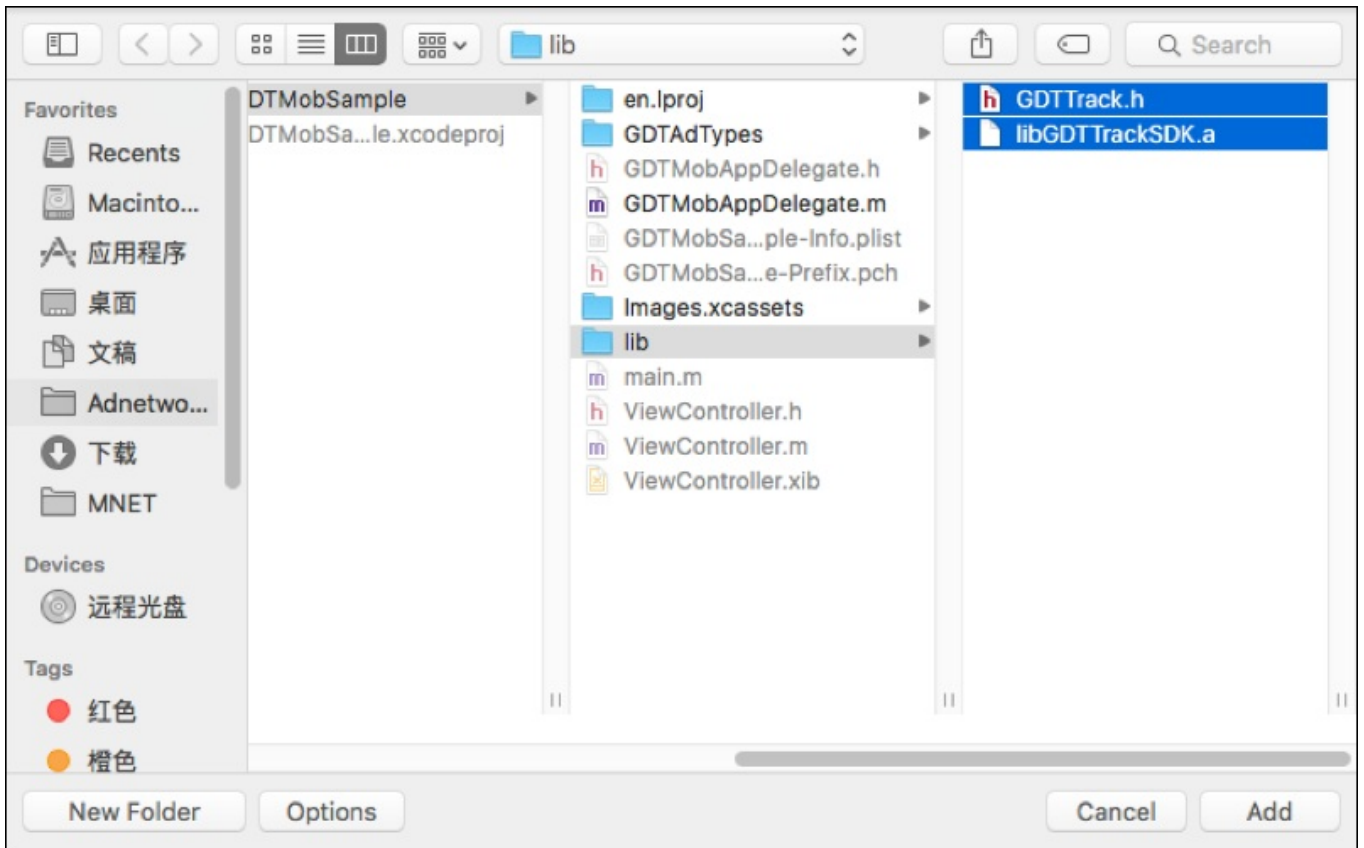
lib

Search

Favorites
Recents
Macinto...
应用程序
桌面
文稿
Adnetwo...
下载
MNET

Devices
远程光盘

Tags
红色
橙色

DTMobSample
DTMobSa...le.xcodeproj

en.lproj
GDTAdTypes
GDTMobAppDelegate.h
GDTMobAppDelegate.m
GDTMobSa...ple-Info.plist
GDTMobSa...e-Prefix.pch
Images.xcassets
lib
main.m
ViewController.h
ViewController.m
ViewController.xib

GDTTrack.h
libGDTTrackSDK.a

New Folder
Options
Cancel
Add